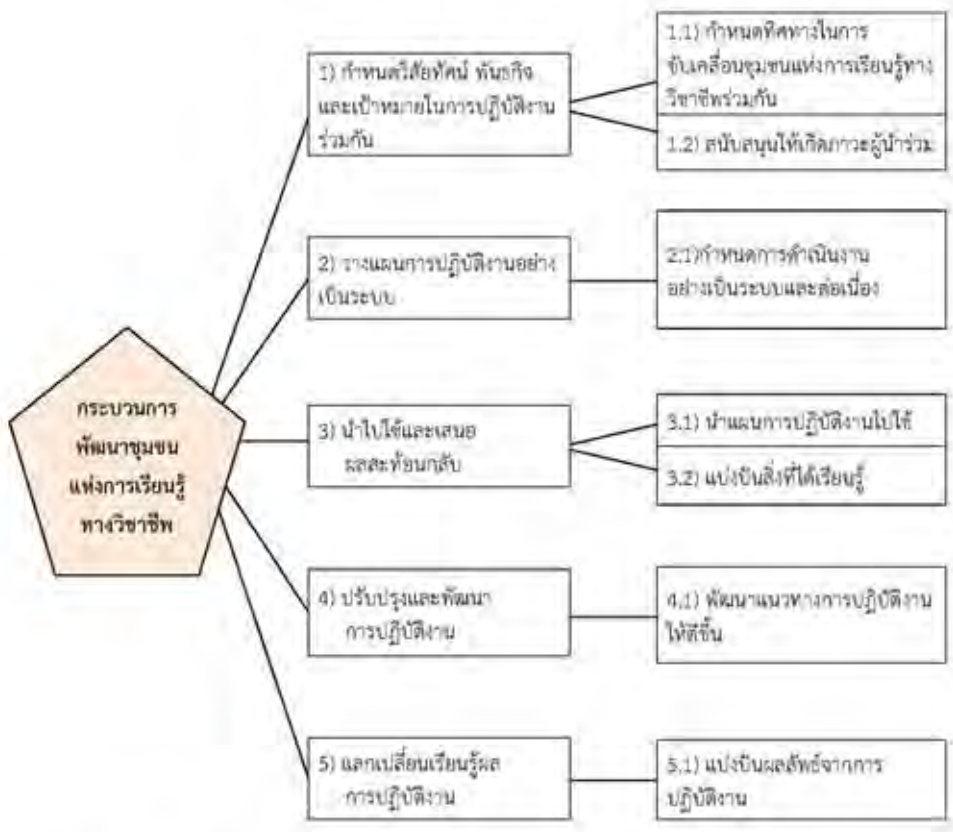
กระบวนการพัฒนาชุมชนแห่งการเรียนรู้ทางวิชาชีพ

1) กำหนดวิสัยทัศน์ พันธกิจ และเป้าหมายในการปฏิบัติงานร่วมกัน

1.1) กำหนดทิศทางในการขับเคลื่อนชุมชนแห่งการเรียนรู้ทางวิชาชีพร่วมกัน

1.2) สนับสนุนให้เกิดภาวะผู้นำร่วม

2) วางแผนการปฏิบัติงานอย่างเป็นระบบ

2.1)กำหนดการดำเนินงานอย่างเป็นระบบและต่อเนื่อง

3) นำไปใช้และเสนอผลสะท้อนกลับ

3.1) นำแผนการปฏิบัติงานไปใช้

3.2) แบ่งปันสิ่งที่ได้เรียนรู้

4) ปรับปรุงและพัฒนาการปฏิบัติงาน

4.1) พัฒนาแนวทางการปฏิบัติงานให้ดีขึ้น

5) แลกเปลี่ยนเรียนรู้ผลการปฏิบัติงาน

5.1) แบ่งปันผลลัพธ์จากการปฏิบัติงาน